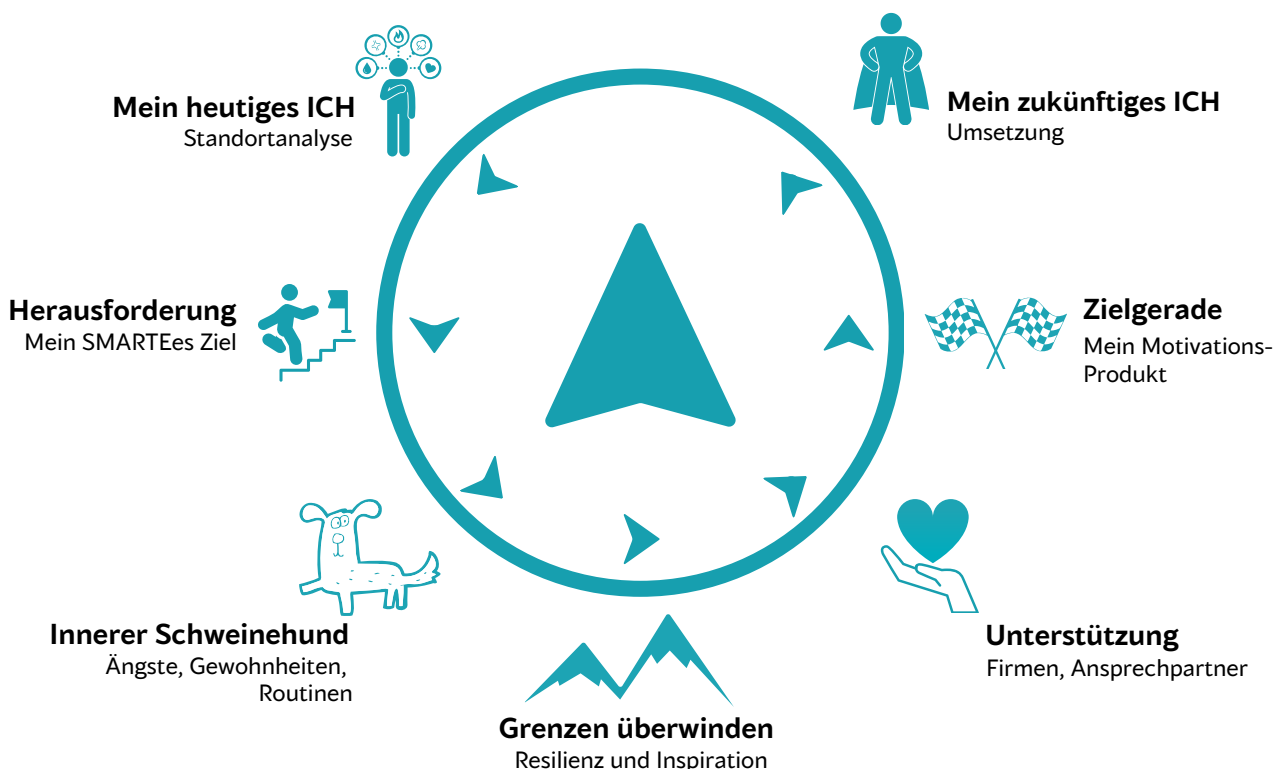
Mein heutiges ICH
Standortanalyse

Mein zukünftiges ICH
Umsetzung

Herausforderung
Mein SMARTEes Ziel

Zielgerade
Mein Motivations-Produkt

Innerer Schweinehund
Ängste, Gewohnheiten, Routinen

Unterstützung
Firmen, Ansprechpartner

Grenzen überwinden
Resilienz und Inspiration